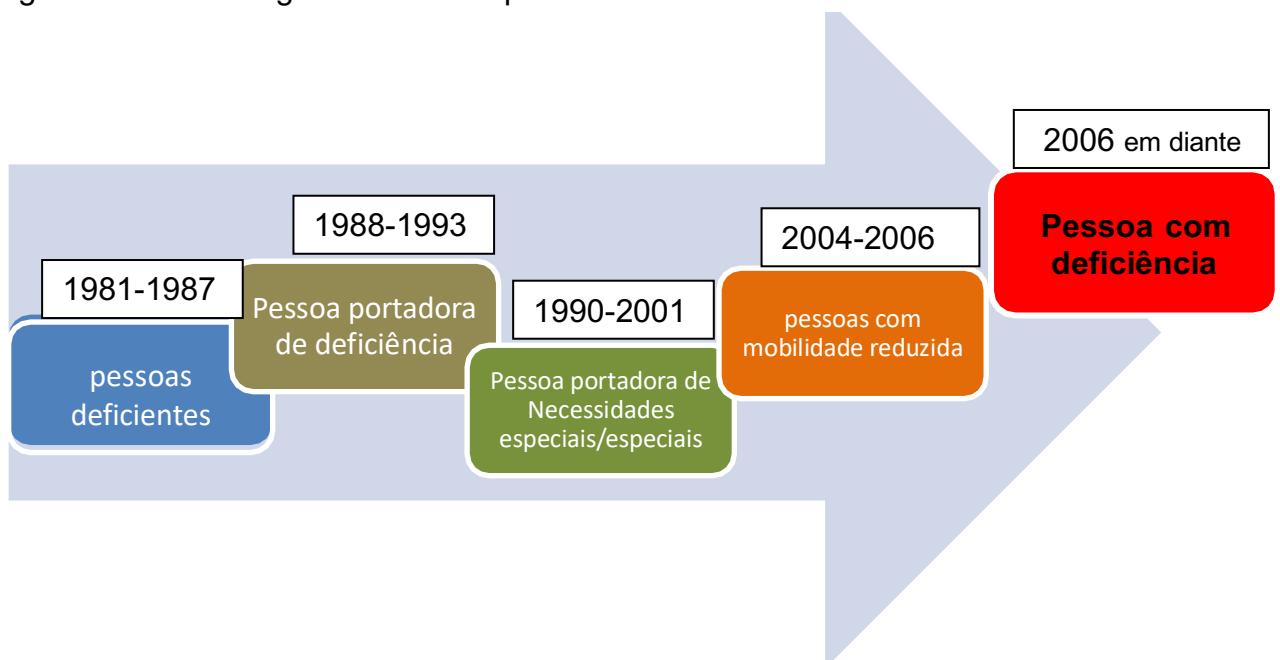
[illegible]

1981-1987

pessoas deficientes

1988-1993

Pessoa portadora de deficiência

1990-2001

Pessoa portadora de Necessidades especiais/especiais

2004-2006

pessoas com mobilidade reduzida

2006 em diante

Pessoa com deficiência